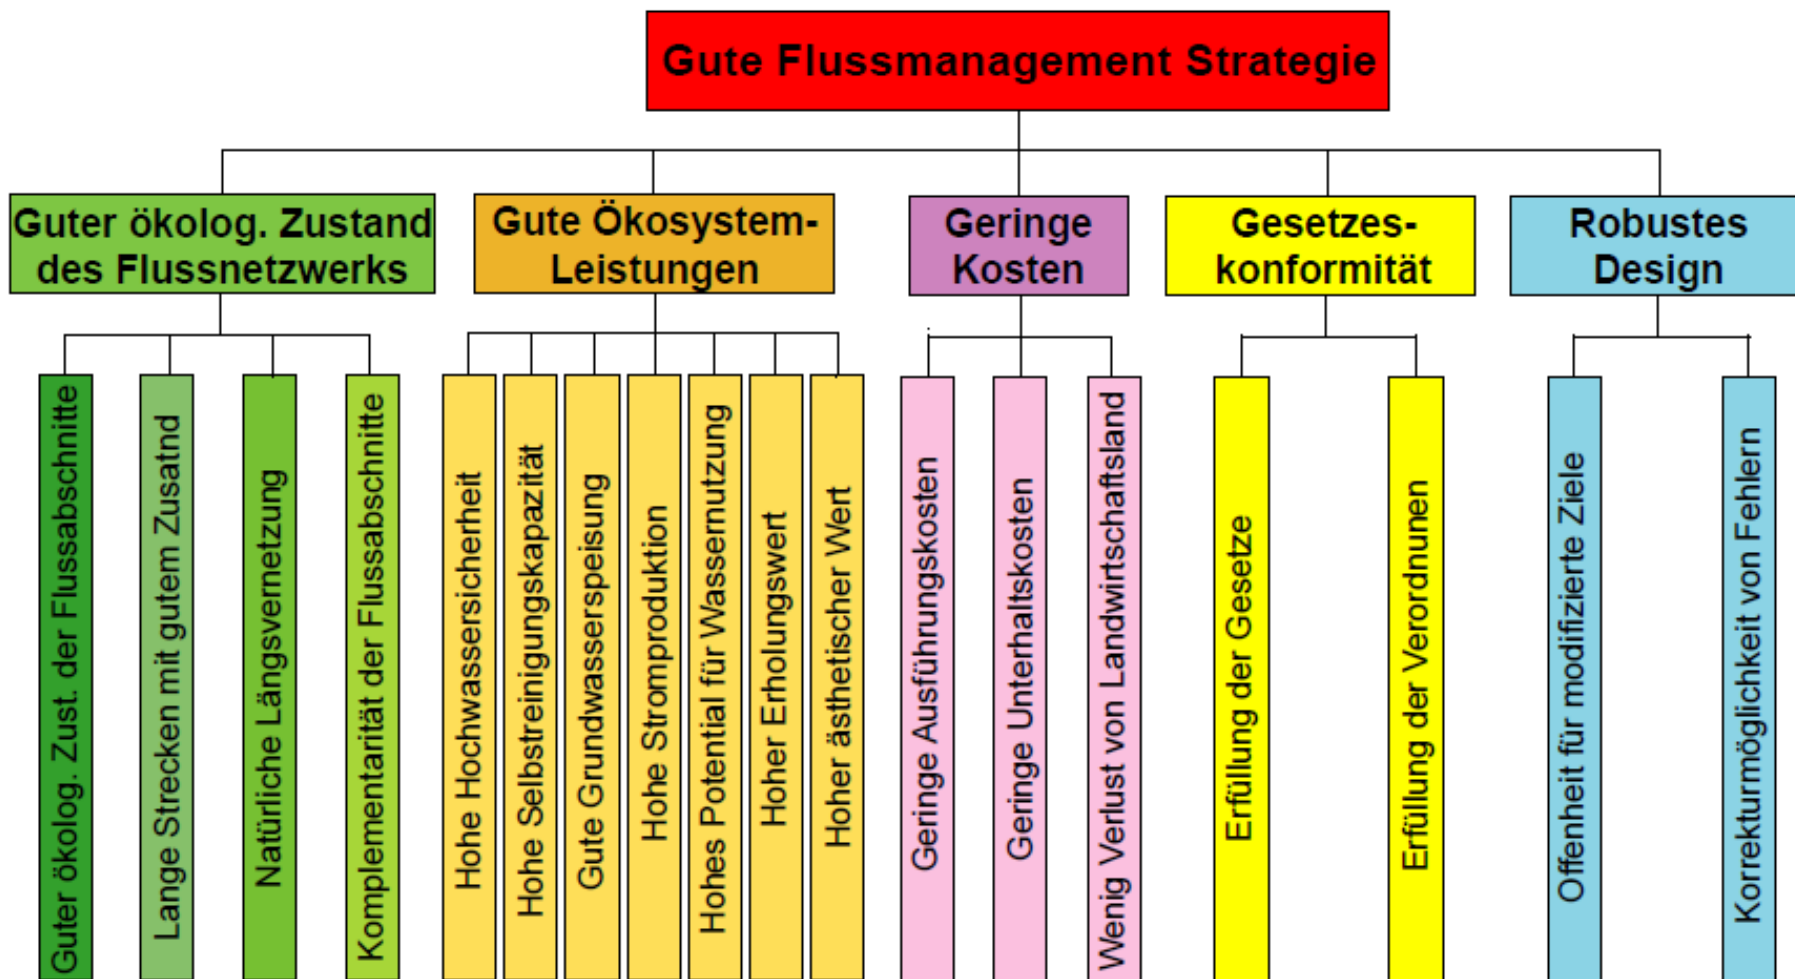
Gute Flussmanagement Strategie

Guter ökolog. Zustand des Flussnetzwerks

Guter ökolog. Zust. der Flussabschnitte

Lange Strecken mit gutem Zusatnd

Natürliche Längsvernetzung

Komplementarität der Flussabschnitte

Gute Ökosystem-Leistungen

Hohe Hochwassersicherheit

Hohe Selbstreinigungskapazität

Gute Grundwasserspeisung

Hohe Stromproduktion

Hohes Potential für Wassernutzung

Hoher Erholungswert

Hoher ästhetischer Wert

Geringe Kosten

Geringe Ausführungskosten

Geringe Unterhaltskosten

Wenig Verlust von Landwirtschaftsland

Gesetzes-konformität

Erfüllung der Gesetze

Erfüllung der Verordnunen

Robustes Design

Offenheit für modifizierte Ziele

Korrekturmöglichkeit von Fehlern